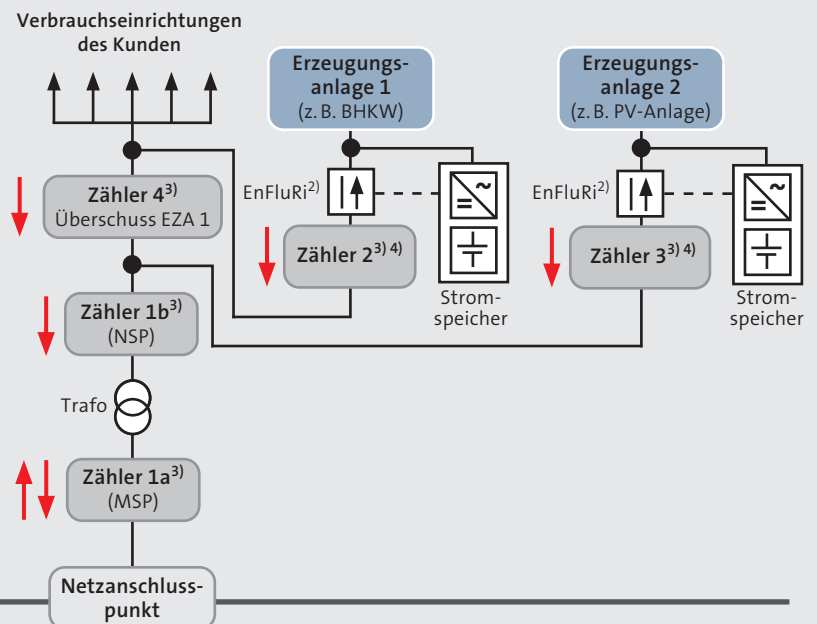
Verbrauchseinrichtungen des Kunden

Erzeugungsanlage 1
(z. B. BHKW)

Erzeugungsanlage 2
(z. B. PV-Anlage)

Zähler 4$^{3)}$
Überschuss EZA 1

EnFluRi$^{2)}$

Zähler 2$^{3) 4)}$

Stromspeicher

EnFluRi$^{2)}$

Zähler 3$^{3) 4)}$

Stromspeicher

Zähler 1b$^{3)}$
(NSP)

Trafo

Zähler 1a$^{3)}$
(MSP)

Netzanschlusspunkt